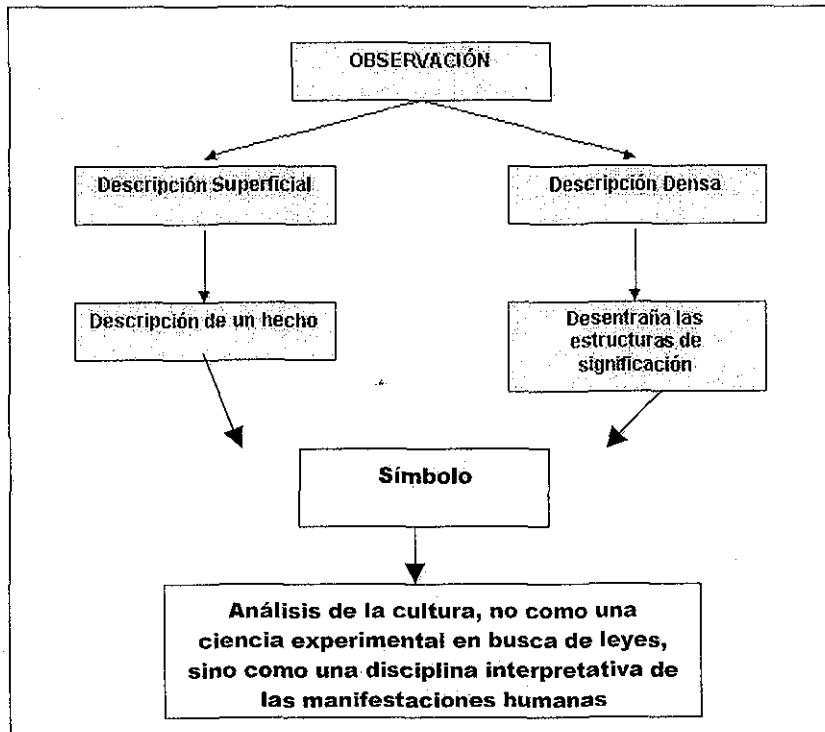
OBSERVACIÓN

Descripción Superficial

Descripción Densa

Descripción de un hecho

Desentraña las estructuras de significación

Símbolo

Análisis de la cultura, no como una ciencia experimental en busca de leyes, sino como una disciplina interpretativa de las manifestaciones humanas